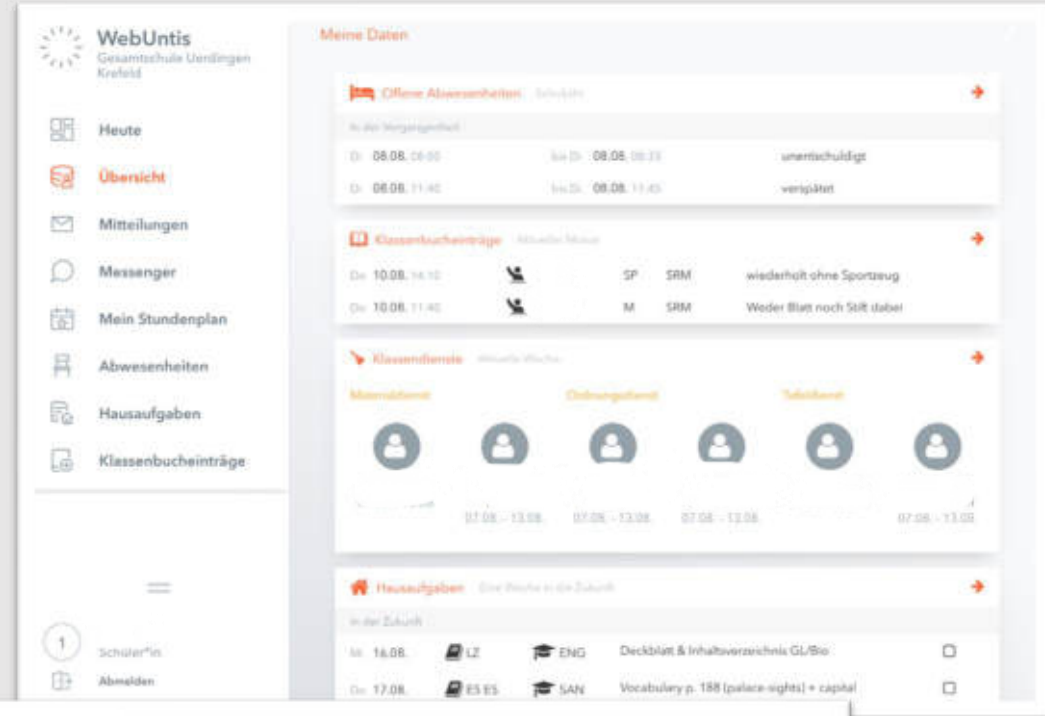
WebUntis
Gesamtschule Uerdingen Krefeld

Heute
Übersicht
Mitteilungen
Messenger
Mein Stundenplan
Abwesenheiten
Hausaufgaben
Klassenbucheinträge

1
Schüler*in
Abmelden

Meine Daten

Offene Abwesenheiten Schuljahr
In der Vergangenheit
Di 08.08. 08:00 bis Di 08.08. 08:33 unentschuldigt
Di 08.08. 11:40 bis Di 08.08. 11:45 verspätet

Klassenbucheinträge Aktueller Monat
Do 10.08. 14:10 SP SRM wiederholt ohne Sportzeug
Do 10.08. 11:40 M SRM Weder Blatt noch Stift dabei

Klassendienste Aktuelle Woche
Materialdienst Ordnungsdienst Tafeldienst
07.08. - 13.08. 07.08. - 13.08. 07.08. - 13.08. 07.08. - 13.08.

Hausaufgaben Eine Woche in die Zukunft
In der Zukunft
Mi 16.08. LZ ENG Deckblatt & Inhaltsverzeichnis GL/Bio
Do 17.08. ES ES SAN Vocabulary p. 188 (palace-sights) + capital